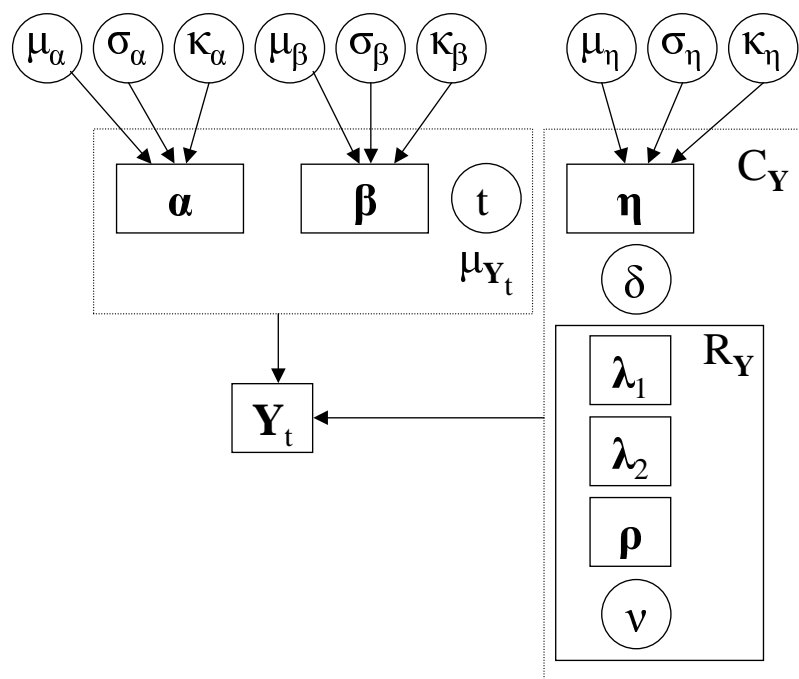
$\mu_\alpha$ $\sigma_\alpha$ $\kappa_\alpha$ $\mu_\beta$ $\sigma_\beta$ $\kappa_\beta$ $\mu_\eta$ $\sigma_\eta$ $\kappa_\eta$

$\boldsymbol{\alpha}$ $\boldsymbol{\beta}$ $t$ $\mu_{\mathbf{Y}_t}$

$\boldsymbol{\eta}$ $C_{\mathbf{Y}}$

$\delta$

$R_{\mathbf{Y}}$

$\boldsymbol{\lambda}_1$

$\mathbf{Y}_t$

$\boldsymbol{\lambda}_2$

$\boldsymbol{\rho}$

$\nu$